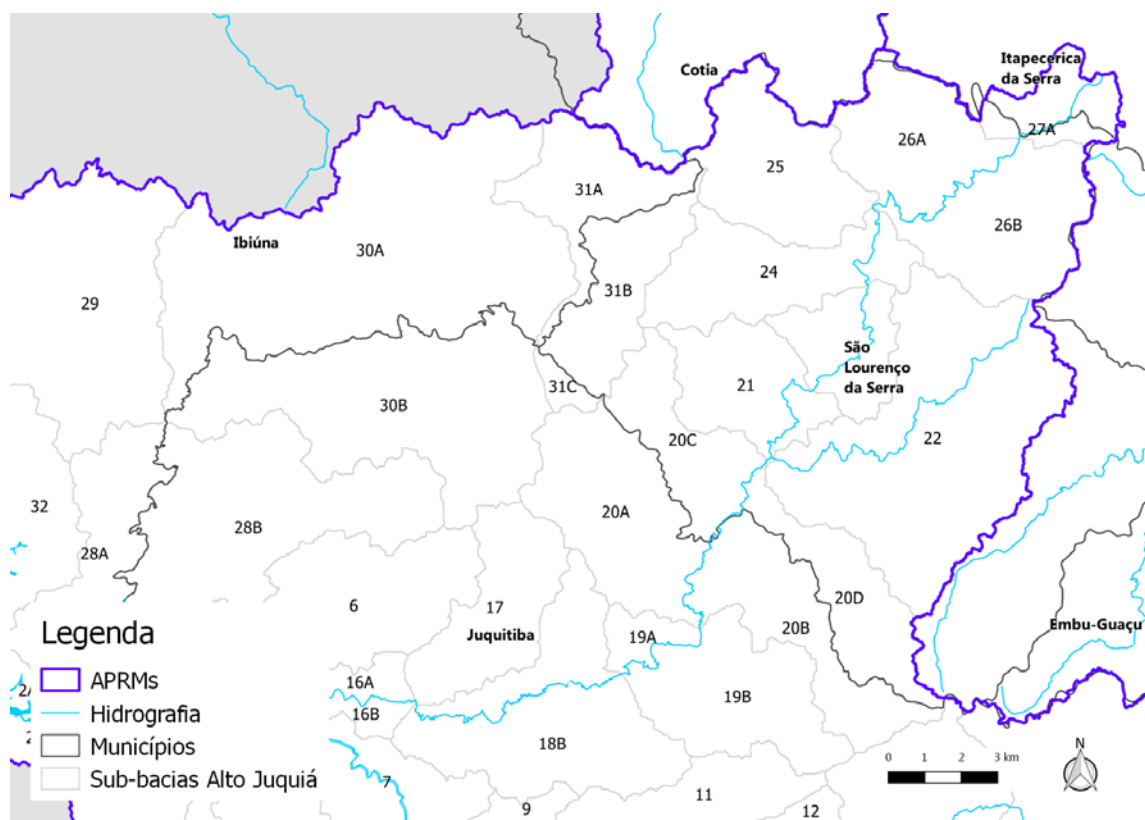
Cotia

Itapecerica da Serra

26A

27A

25

31A

26B

Ibiúna

30A

24

29

31B

São Lourenço da Serra

21

31C

30B

22

20C

32

20A

28B

28A

20D

6

17

Juquitiba

19A

20B

Embu-Guaçu

Legenda

APRMs

Hidrografia

Municípios

Sub-bacias Alto Juquiá

16A

16B

19B

18B

7

9

11

12

0 1 2 3 km

N

2A

2